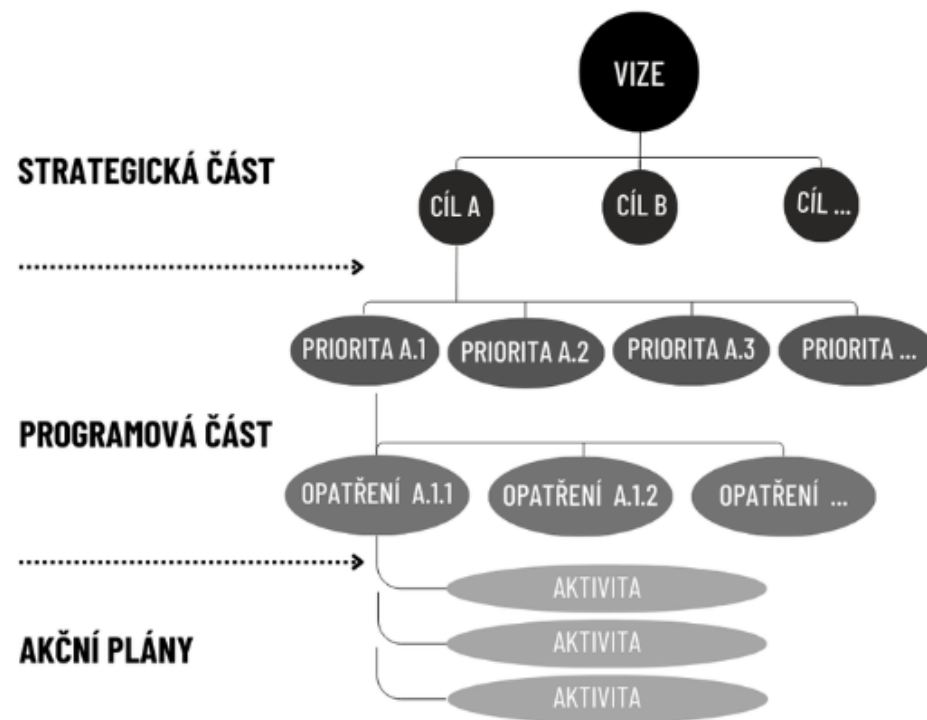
VIZE

STRATEGICKÁ ČÁST

CÍL A

CÍL B

CÍL ...

PRIORITA A.1

PRIORITA A.2

PRIORITA A.3

PRIORITA ...

PROGRAMOVÁ ČÁST

OPATŘENÍ A.1.1

OPATŘENÍ A.1.2

OPATŘENÍ ...

AKTIVITA

AKČNÍ PLÁNY

AKTIVITA

AKTIVITA